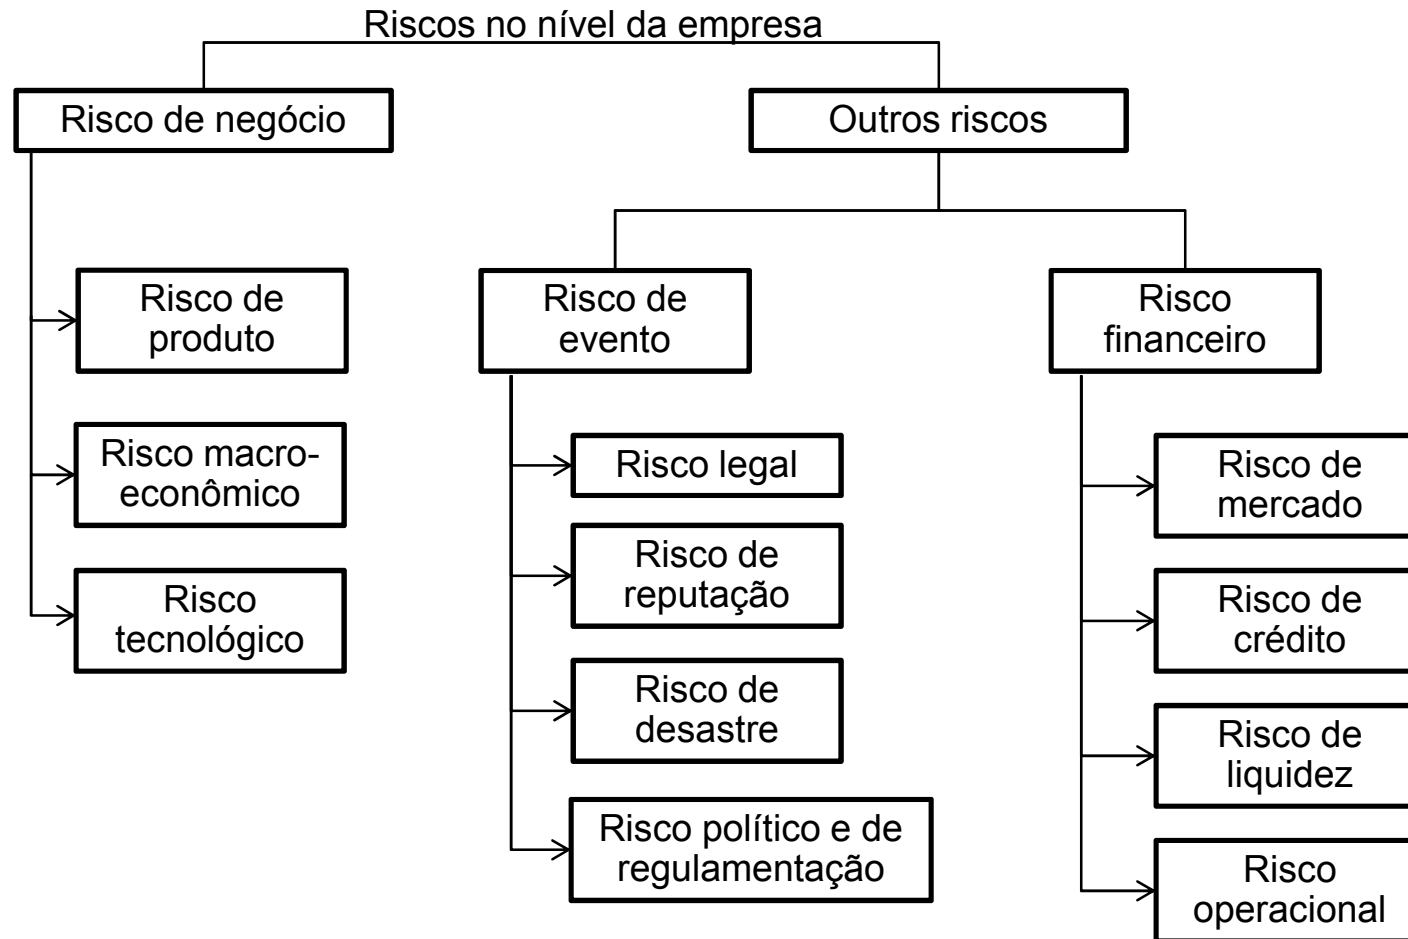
Riscos no nível da empresa

Risco de negócio

Outros riscos

Risco de produto

Risco macroeconômico

Risco tecnológico

Risco de evento

Risco legal

Risco de reputação

Risco de desastre

Risco político e de regulamentação

Risco financeiro

Risco de mercado

Risco de crédito

Risco de liquidez

Risco operacional